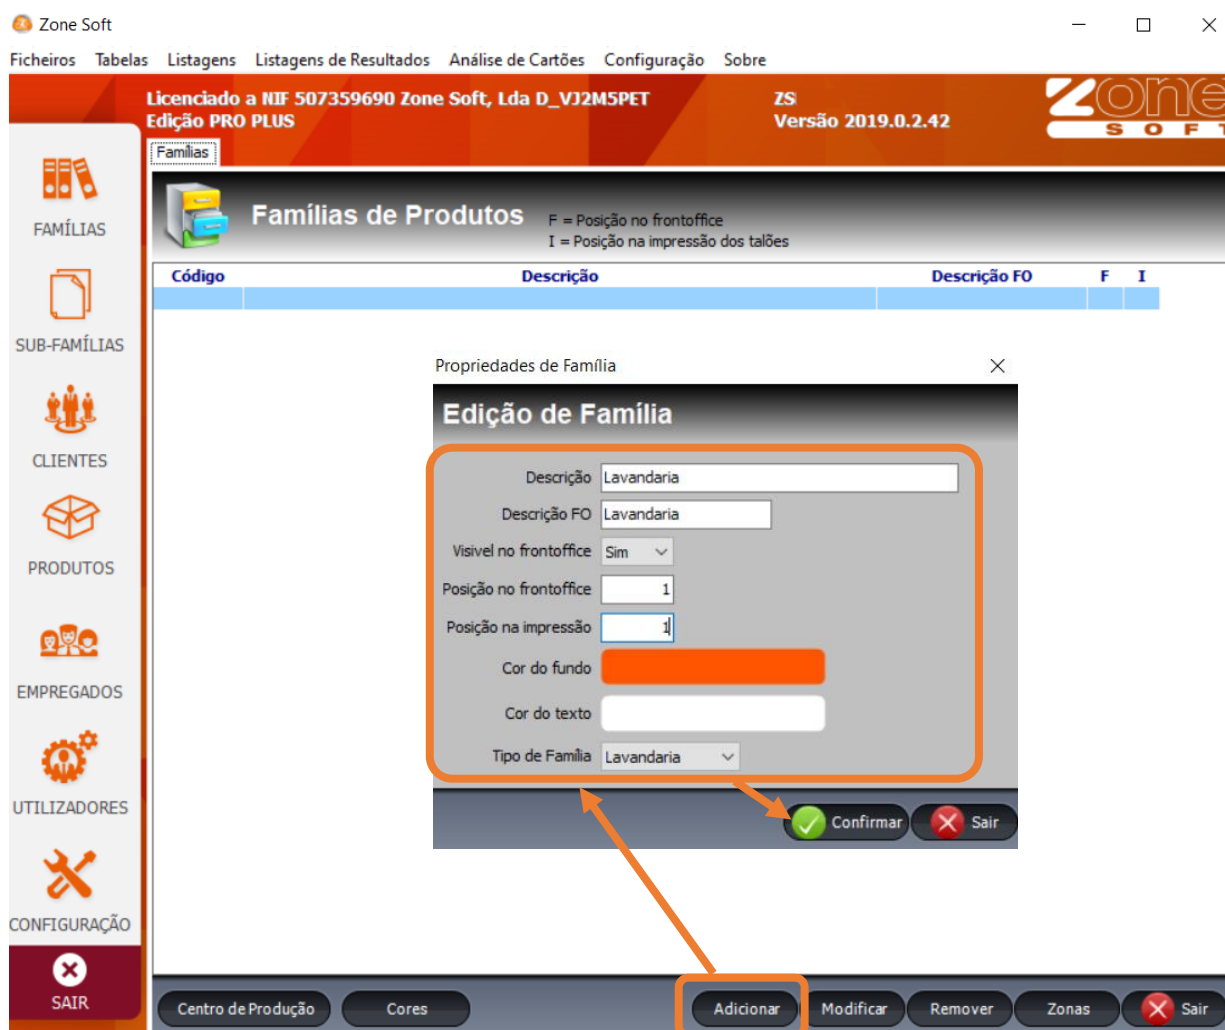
Zone Soft

Ficheiros Tabelas Listagens Listagens de Resultados Análise de Cartões Configuração Sobre

Licenciado a NIF 507359690 Zone Soft, Lda D_VJ2M5PET
Edição PRO PLUS

ZS
Versão 2019.0.2.42

Zone SOFT

Famílias

FAMÍLIAS
SUB-FAMÍLIAS
CLIENTES
PRODUTOS
EMPREGADOS
UTILIZADORES
CONFIGURAÇÃO
SAIR

Famílias de Produtos
F = Posição no frontoffice
I = Posição na impressão dos talões

| Código | Descrição | Descrição FO | F | I |
|---|---|---|---|---|
| | | | | |

Propriedades de Família

Edição de Família

Descrição Lavandaria
Descrição FO Lavandaria
Visivel no frontoffice Sim
Posição no frontoffice 1
Posição na impressão 1
Cor do fundo
Cor do texto
Tipo de Família Lavandaria

Confirmar Sair

Centro de Produção Cores Adicionar Modificar Remover Zonas Sair